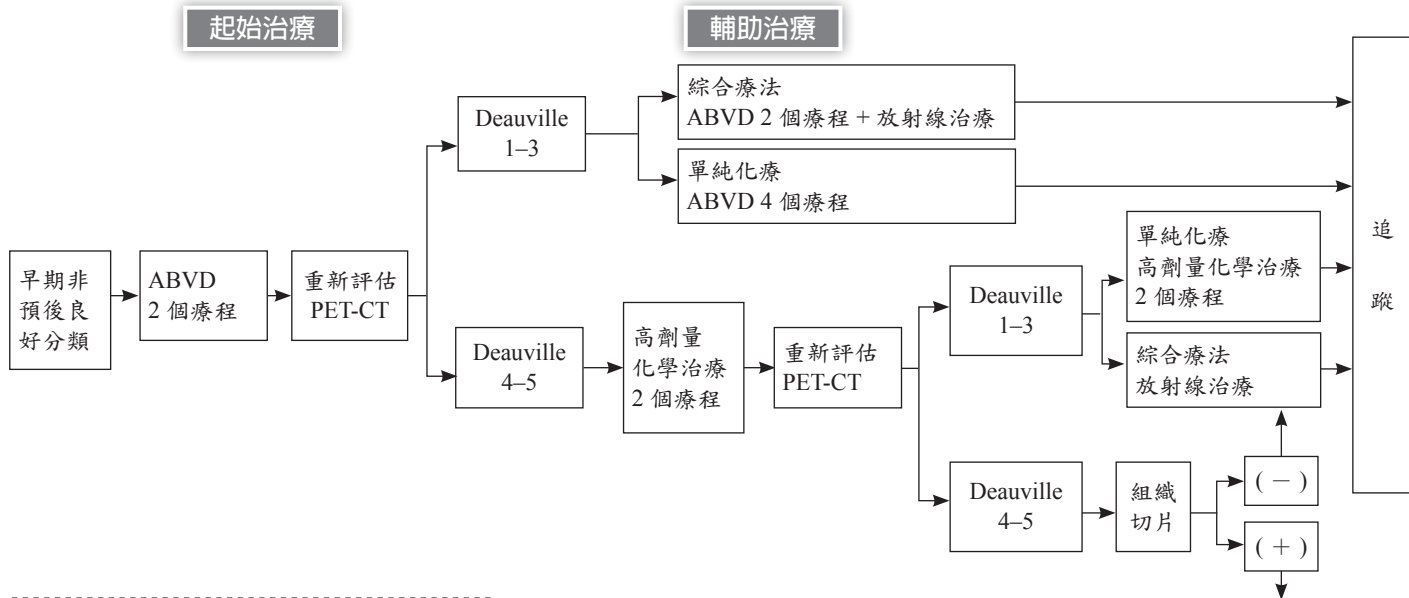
起始治療

輔助治療

早期非預後良好分類

ABVD 2 個療程

重新評估 PET-CT

Deauville 1–3

綜合療法 ABVD 2 個療程 + 放射線治療

單純化療 ABVD 4 個療程

Deauville 4–5

高劑量化學治療 2 個療程

重新評估 PET-CT

Deauville 1–3

單純化療 高劑量化學治療 2 個療程

綜合療法 放射線治療

Deauville 4–5

組織切片

( − )

( + )

追蹤